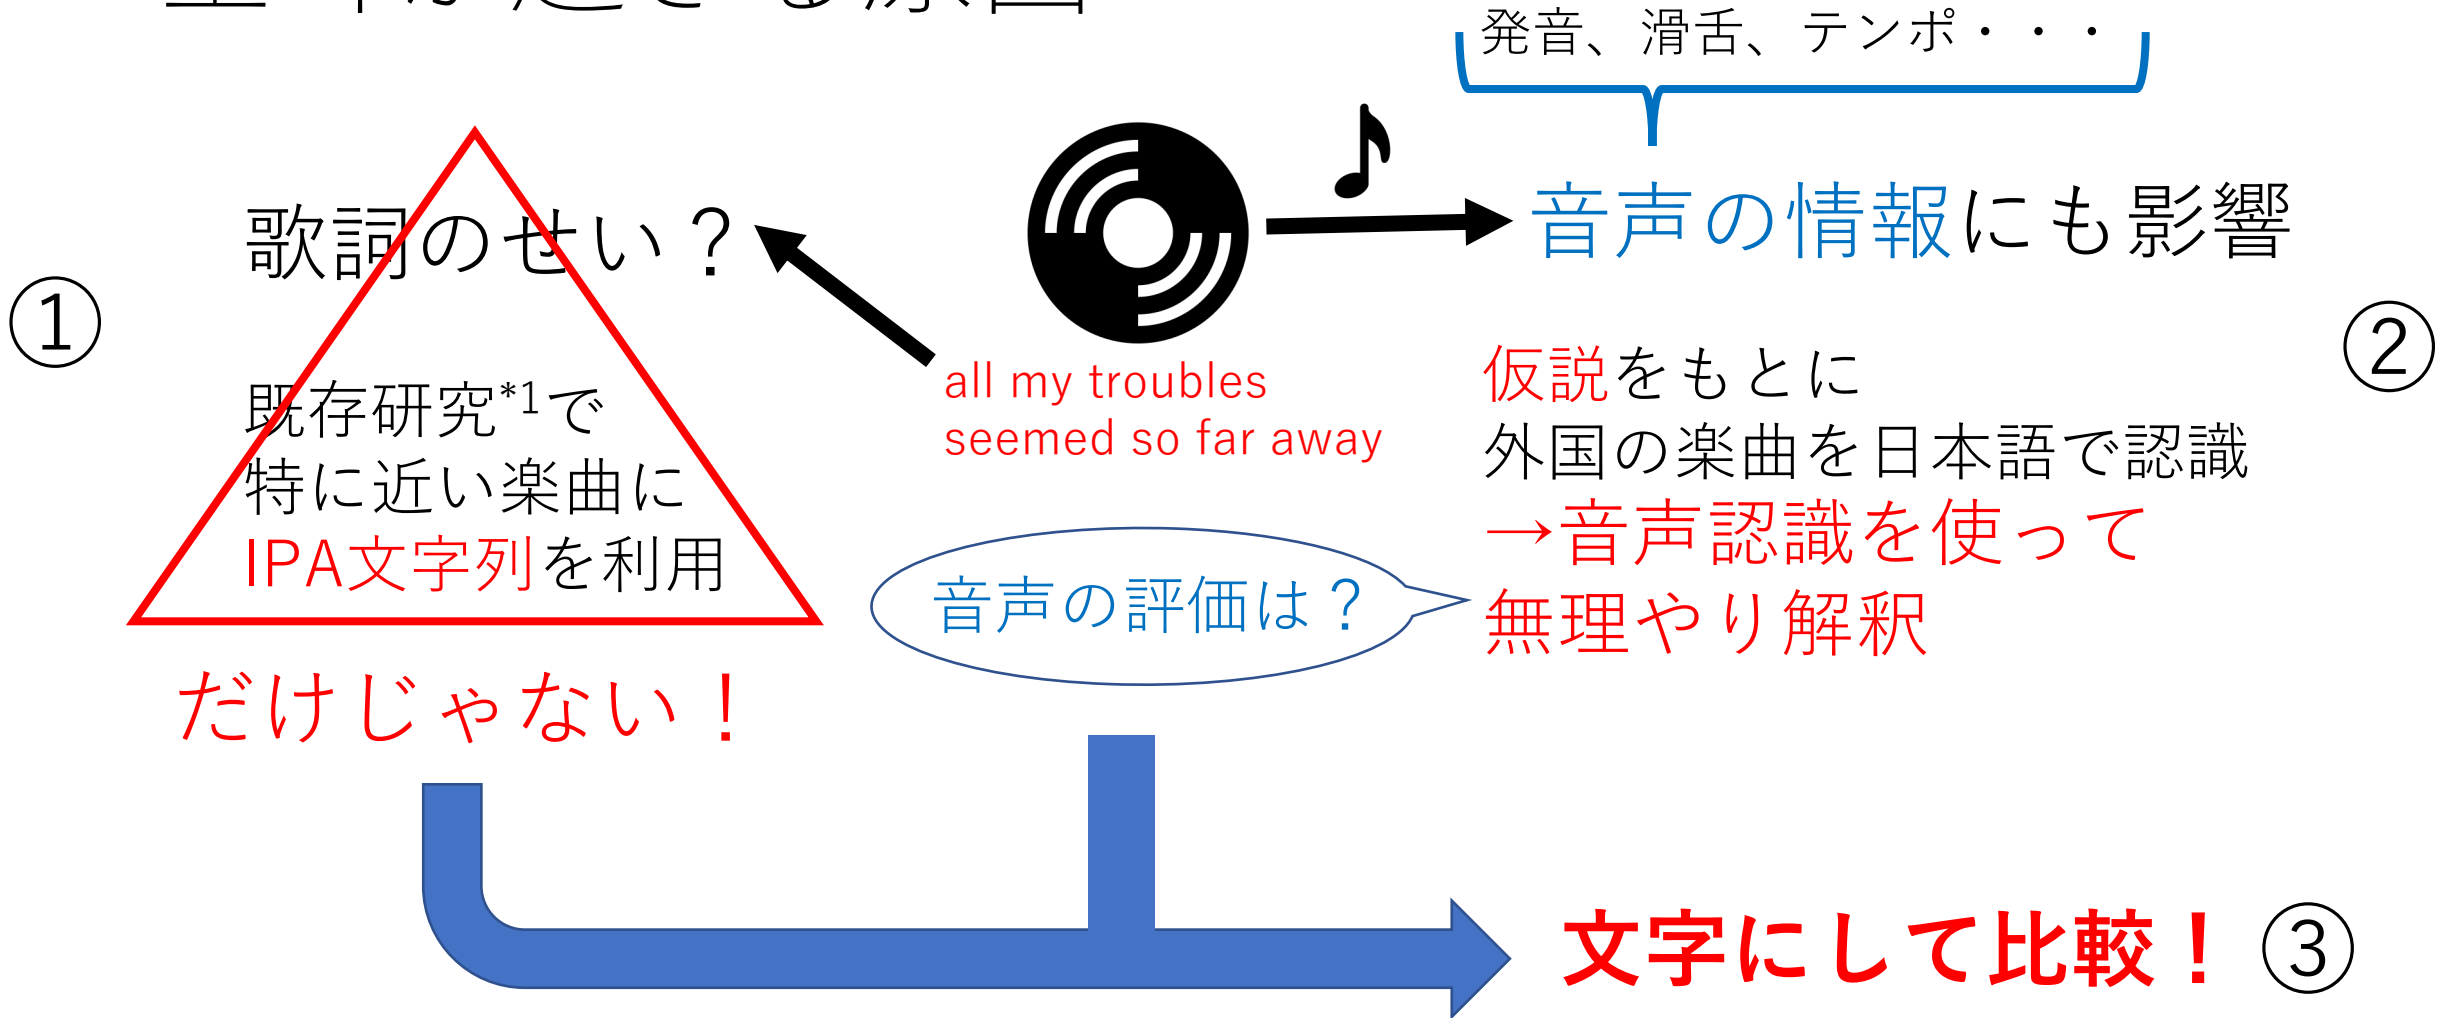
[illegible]

発音、滑舌、テンポ・・・

①

歌詞のせい？

既存研究*1で
特に近い楽曲に
IPA文字列を利用

だけじゃない！

♪

all my troubles
seemed so far away

音声の情報にも影響

②

仮説をもとに
外国の楽曲を日本語で認識
→音声認識を使って
無理やり解釈

音声の評価は？

文字にして比較！ ③